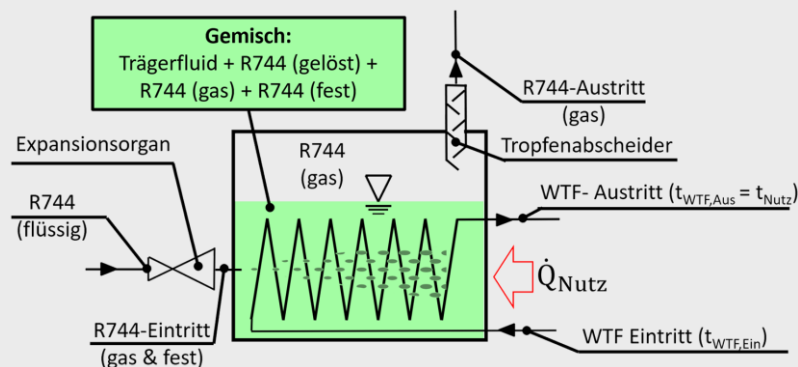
Gemisch:
Trägerfluid + R744 (gelöst) + R744 (gas) + R744 (fest)

R744-Austritt (gas)

Tropfenabscheider

Expansionsorgan

R744 (gas)

R744 (flüssig)

WTF- Austritt ($t_{WTF,Aus} = t_{Nutz}$)

$\dot{Q}_{Nutz}$

R744-Eintritt (gas & fest)

WTF Eintritt ($t_{WTF,Ein}$)